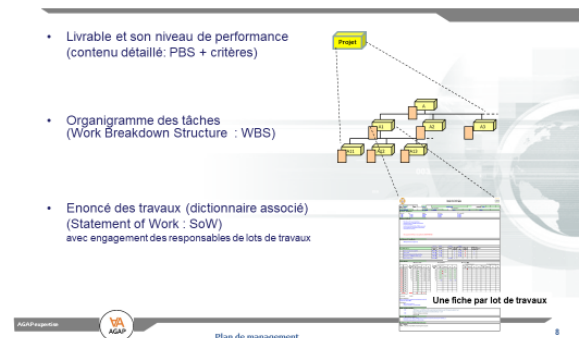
• Livrable et son niveau de performance (contenu détaillé: PBS + critères)

• Organigramme des tâches (Work Breakdown Structure : WBS)

• Enoncé des travaux (dictionnaire associé) (Statement of Work : SoW) avec engagement des responsables de lots de travaux

Projet

A

A1

A2

A3

A11

A12

A13

Une fiche par lot de travaux

AGAPexpertise

AGAP

Plan de management

8